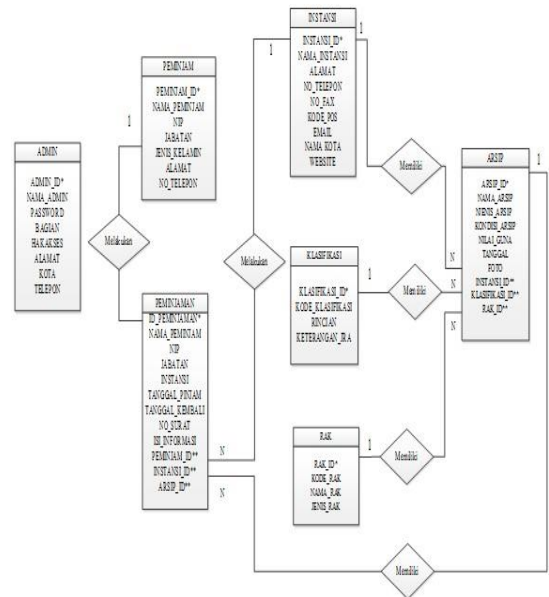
INSTANSI
INSTANSI_ID*
NAMA_INSTANSI
ALAMAT
NO_TELEPON
NO_FAX
KODE_POS
EMAIL
NAMA KOTA
WEBSITE

1

1

PEMINJAM
PEMINJAM_ID*
NAMA_PEMINJAM
NIP
JABATAN
JENIS_KELAMIN
ALAMAT
NO_TELEPON

1

ADMIN
ADMIN_ID*
NAMA_ADMIN
PASSWORD
BAGIAN
HAK AKSES
ALAMAT
KOTA
TELEPON

Melakukan

Memiliki

ARSIP
ARSIP_ID*
NAMA_ARSIP
JENIS_ARSIP
KONDISI_ARSIP
NILAI_GUNA
TANGGAL
FOTO
INSTANSI_ID**
KLASIFIKASI_ID**
RAK_ID**

1

N

Melakukan

KLASIFIKASI
KLASIFIKASI_ID*
KODE_KLASIFIKASI
RINCIAN
KETERANGAN_JRA

1

Memiliki

N

PEMINJAMAN
ID_PEMINJAMAN*
NAMA_PEMINJAM
NIP
JABATAN
INSTANSI
TANGGAL_PINJAM
TANGGAL_KEMBALI
NO_SURAT
ISI_INFORMASI
PEMINJAM_ID**
INSTANSI_ID**
ARSIP_ID**

N

N

RAK
RAK_ID*
KODE_RAK
NAMA_RAK
JENIS_RAK

1

Memiliki

N

Memiliki